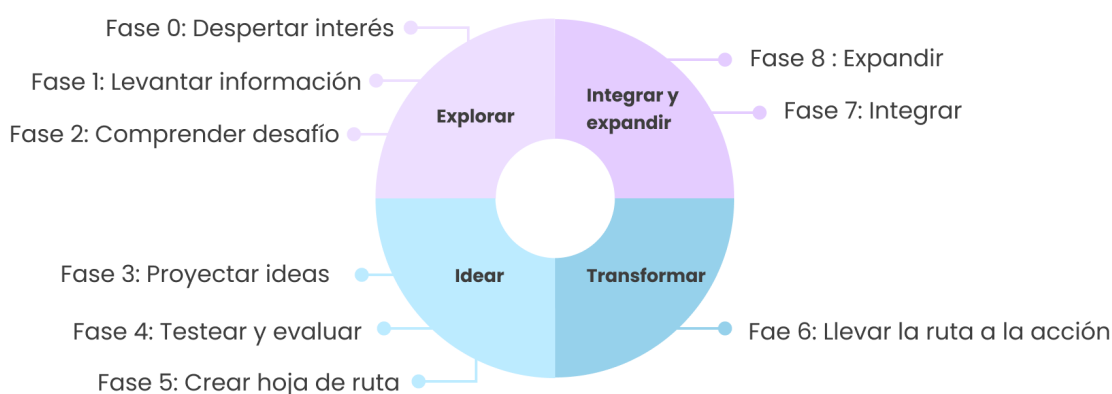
Fase 0: Despertar interés

Fase 1: Levantar información

Fase 2: Comprender desafío

Explorar

Integrar y expandir

Fase 8 : Expandir

Fase 7: Integrar

Fase 3: Proyectar ideas

Idear

Transformar

Fase 4: Testear y evaluar

Fae 6: Llevar la ruta a la acción

Fase 5: Crear hoja de ruta